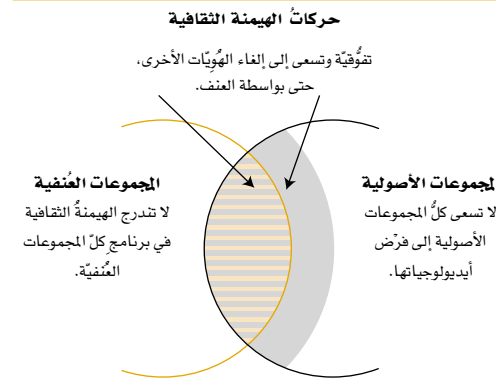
حركاتُ الهيمنة الثقافية

تفوُّقيّة وتسعى إلى إلغاء الهُويّات الأخرى، حتى بواسطة العنف.

المجموعات العُنفية
لا تندرج الهيمنةُ الثقافية في برنامج كلّ المجموعات العُنفيّة.

المجموعات الأصولية
لا تسعى كلُّ المجموعات الأصولية إلى فرْض أيديولوجياتها.